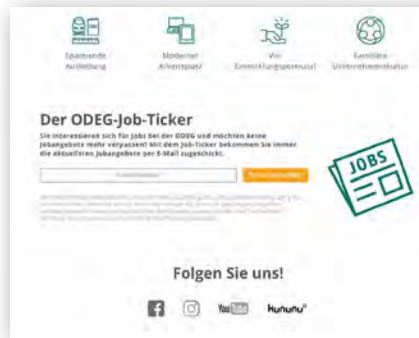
Spannende Ausbildung

Moderner Arbeitsplatz

Viel Entwicklungspotenzial

Familiäre Unternehmenskultur

Der ODEG-Job-Ticker

Sie interessieren sich für Jobs bei der ODEG und möchten keine Jobangebote mehr verpassen? Mit dem Job-Ticker bekommen Sie immer die aktuellen Jobangebote per E-Mail zugeschickt.

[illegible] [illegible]

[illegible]

JOBS

Folgen Sie uns!

YouTube kununu